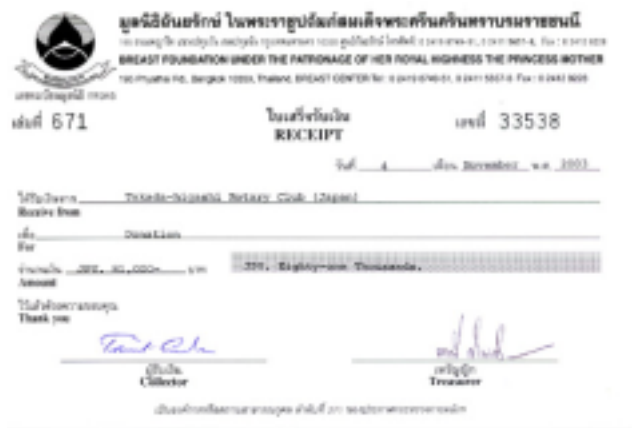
มูลนิธิถันยรักษ์ ในพระราชูปถัมภ์สมเด็จพระศรีนครินทราบรมราชชนนี
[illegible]
BREAST FOUNDATION UNDER THE PATRONAGE OF HER ROYAL HIGHNESS THE PRINCESS MOTHER
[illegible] Phyathai Rd., Bangkok 10330, Thailand. BREAST CENTER Tel: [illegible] Fax: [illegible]
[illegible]

เล่มที่ 671

ใบเสร็จรับเงิน
RECEIPT

เลขที่ 33538

วันที่ 4 เดือน November พ.ศ. 2003

ได้รับเงินจาก Tokada-higashi Rotary Club (Japan)
Receive from

เพื่อ Donation
For

จำนวนเงิน JPY. 81,000.- บาท
Amount

JPY. Eighty-one Thousands.

ไว้เป็นการถูกต้องแล้ว ขอขอบคุณ
Thank you

ผู้รับเงิน
Collector

เหรัญญิก
Treasurer

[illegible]